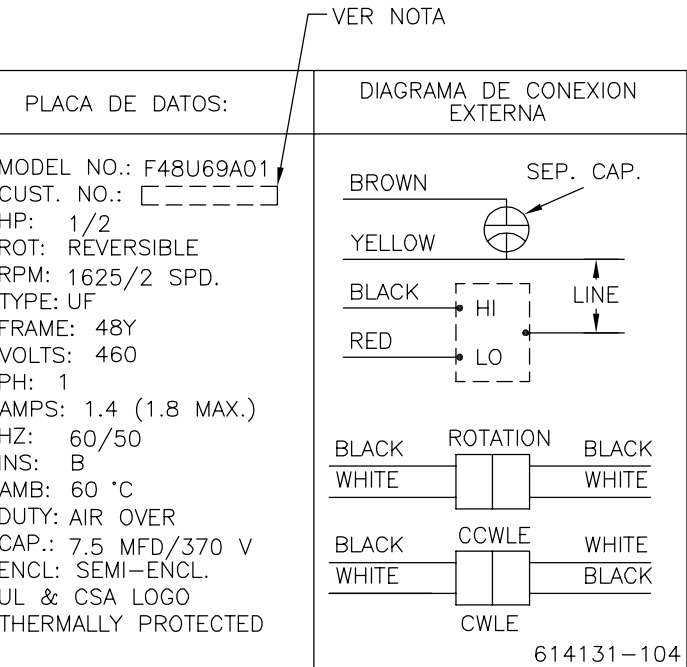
VER NOTA

| PLACA DE DATOS: | DIAGRAMA DE CONEXION EXTERNA |
|---|---|

MODEL NO.: F48U69A01
CUST. NO.:
HP: 1/2
ROT: REVERSIBLE
RPM: 1625/2 SPD.
TYPE: UF
FRAME: 48Y
VOLTS: 460
PH: 1
AMPS: 1.4 (1.8 MAX.)
HZ: 60/50
INS: B
AMB: 60 °C
DUTY: AIR OVER
CAP.: 7.5 MFD/370 V
ENCL: SEMI-ENCL.
UL & CSA LOGO
THERMALLY PROTECTED

BROWN
SEP. CAP.
YELLOW
BLACK
HI
LINE
RED
LO

ROTATION
BLACK
WHITE
BLACK
WHITE

CCWLE
BLACK
WHITE
WHITE
BLACK
CWLE

614131-104